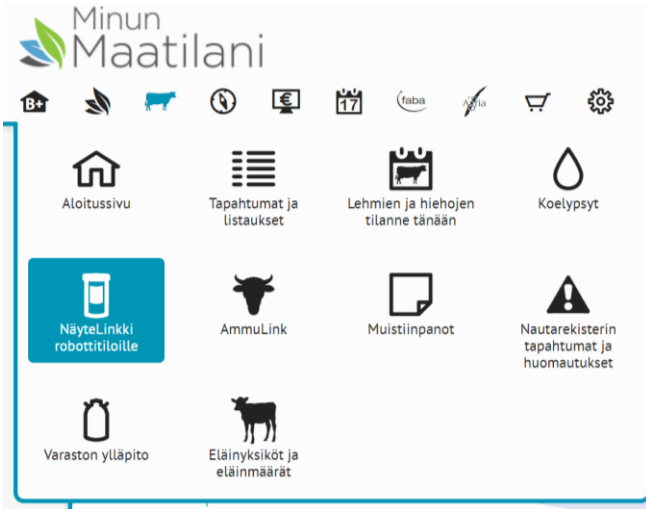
Minun Maatilani

B+ € 17 faba Atria

Aloitussivu

Tapahtumat ja listaukset

Lehmien ja hiehojen tilanne tänään

Koelypsyt

NäyteLinkki robottitiloille

AmmuLink

Muistiinpanot

Nautarekisterin tapahtumat ja huomautukset

Varaston ylläpito

Eläinyksiköt ja eläinmäärät